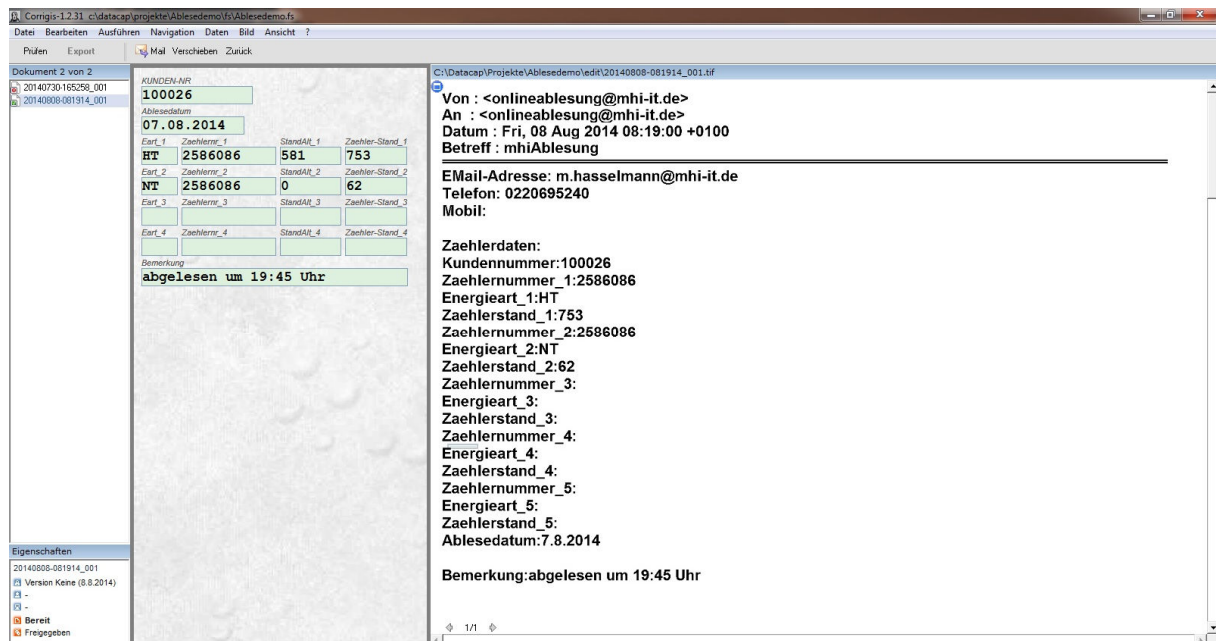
Corrigis-1.2.31 c:\datacap\projekte\Ablesedemo\fs\Ablesedemo.fs

Datei Bearbeiten Ausführen Navigation Daten Bild Ansicht ?

Prüfen Export Mail Verschieben Zurück

Dokument 2 von 2
20140730-165258_001
20140808-081914_001

KUNDEN-NR
100026
Ablesedatum
07.08.2014

| Eart_1 | Zaehlernr_1 | StandAlt_1 | Zaehler-Stand_1 |
|---|---|---|---|
| HT | 2586086 | 581 | 753 |
| Eart_2 | Zaehlernr_2 | StandAlt_2 | Zaehler-Stand_2 |
| NT | 2586086 | 0 | 62 |
| Eart_3 | Zaehlernr_3 | StandAlt_3 | Zaehler-Stand_3 |
| | | | |
| Eart_4 | Zaehlernr_4 | StandAlt_4 | Zaehler-Stand_4 |
| | | | |

Bemerkung
abgelesen um 19:45 Uhr

C:\Datacap\Projekte\Ablesedemo\edit\20140808-081914_001.tif

Von : <onlineablesung@mhi-it.de>
An : <onlineablesung@mhi-it.de>
Datum : Fri, 08 Aug 2014 08:19:00 +0100
Betreff : mhiAblesung

EMail-Adresse: m.hasselmann@mhi-it.de
Telefon: 0220695240
Mobil:

Zaehlerdaten:
Kundennummer:100026
Zaehlernummer_1:2586086
Energieart_1:HT
Zaehlerstand_1:753
Zaehlernummer_2:2586086
Energieart_2:NT
Zaehlerstand_2:62
Zaehlernummer_3:
Energieart_3:
Zaehlerstand_3:
Zaehlernummer_4:
Energieart_4:
Zaehlerstand_4:
Zaehlernummer_5:
Energieart_5:
Zaehlerstand_5:
Ablesedatum:7.8.2014

Bemerkung:abgelesen um 19:45 Uhr

1/1

Eigenschaften
20140808-081914_001
Version Keine (8.8.2014)
-
-
Bereit
Freigegeben